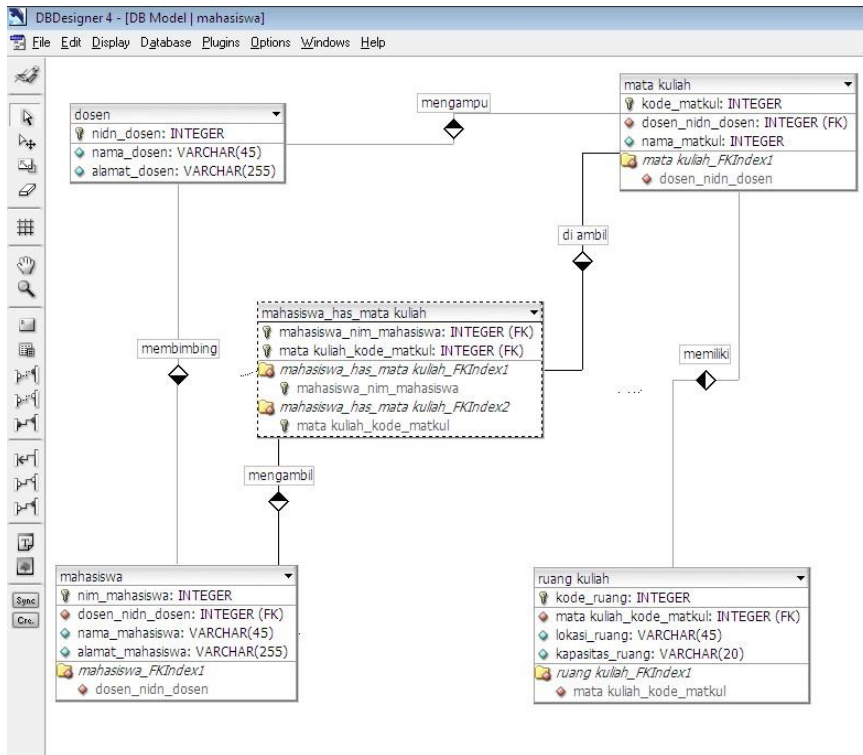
DBDesigner 4 - [DB Model | mahasiswa]

File Edit Display Database Plugins Options Windows Help

dosen
nidn_dosen: INTEGER
nama_dosen: VARCHAR(45)
alamat_dosen: VARCHAR(255)

mengampu

mata kuliah
kode_matkul: INTEGER
dosen_nidn_dosen: INTEGER (FK)
nama_matkul: INTEGER
mata kuliah_FKIndex1
dosen_nidn_dosen

di ambil

mahasiswa_has_mata kuliah
mahasiswa_nim_mahasiswa: INTEGER (FK)
mata kuliah_kode_matkul: INTEGER (FK)
mahasiswa_has_mata kuliah_FKIndex1
mahasiswa_nim_mahasiswa
mahasiswa_has_mata kuliah_FKIndex2
mata kuliah_kode_matkul

membimbing

memiliki

mengambil

mahasiswa
nim_mahasiswa: INTEGER
dosen_nidn_dosen: INTEGER (FK)
nama_mahasiswa: VARCHAR(45)
alamat_mahasiswa: VARCHAR(255)
mahasiswa_FKIndex1
dosen_nidn_dosen

ruang kuliah
kode_ruang: INTEGER
mata kuliah_kode_matkul: INTEGER (FK)
lokasi_ruang: VARCHAR(45)
kapasitas_ruang: VARCHAR(20)
ruang kuliah_FKIndex1
mata kuliah_kode_matkul

Sync
Crc.